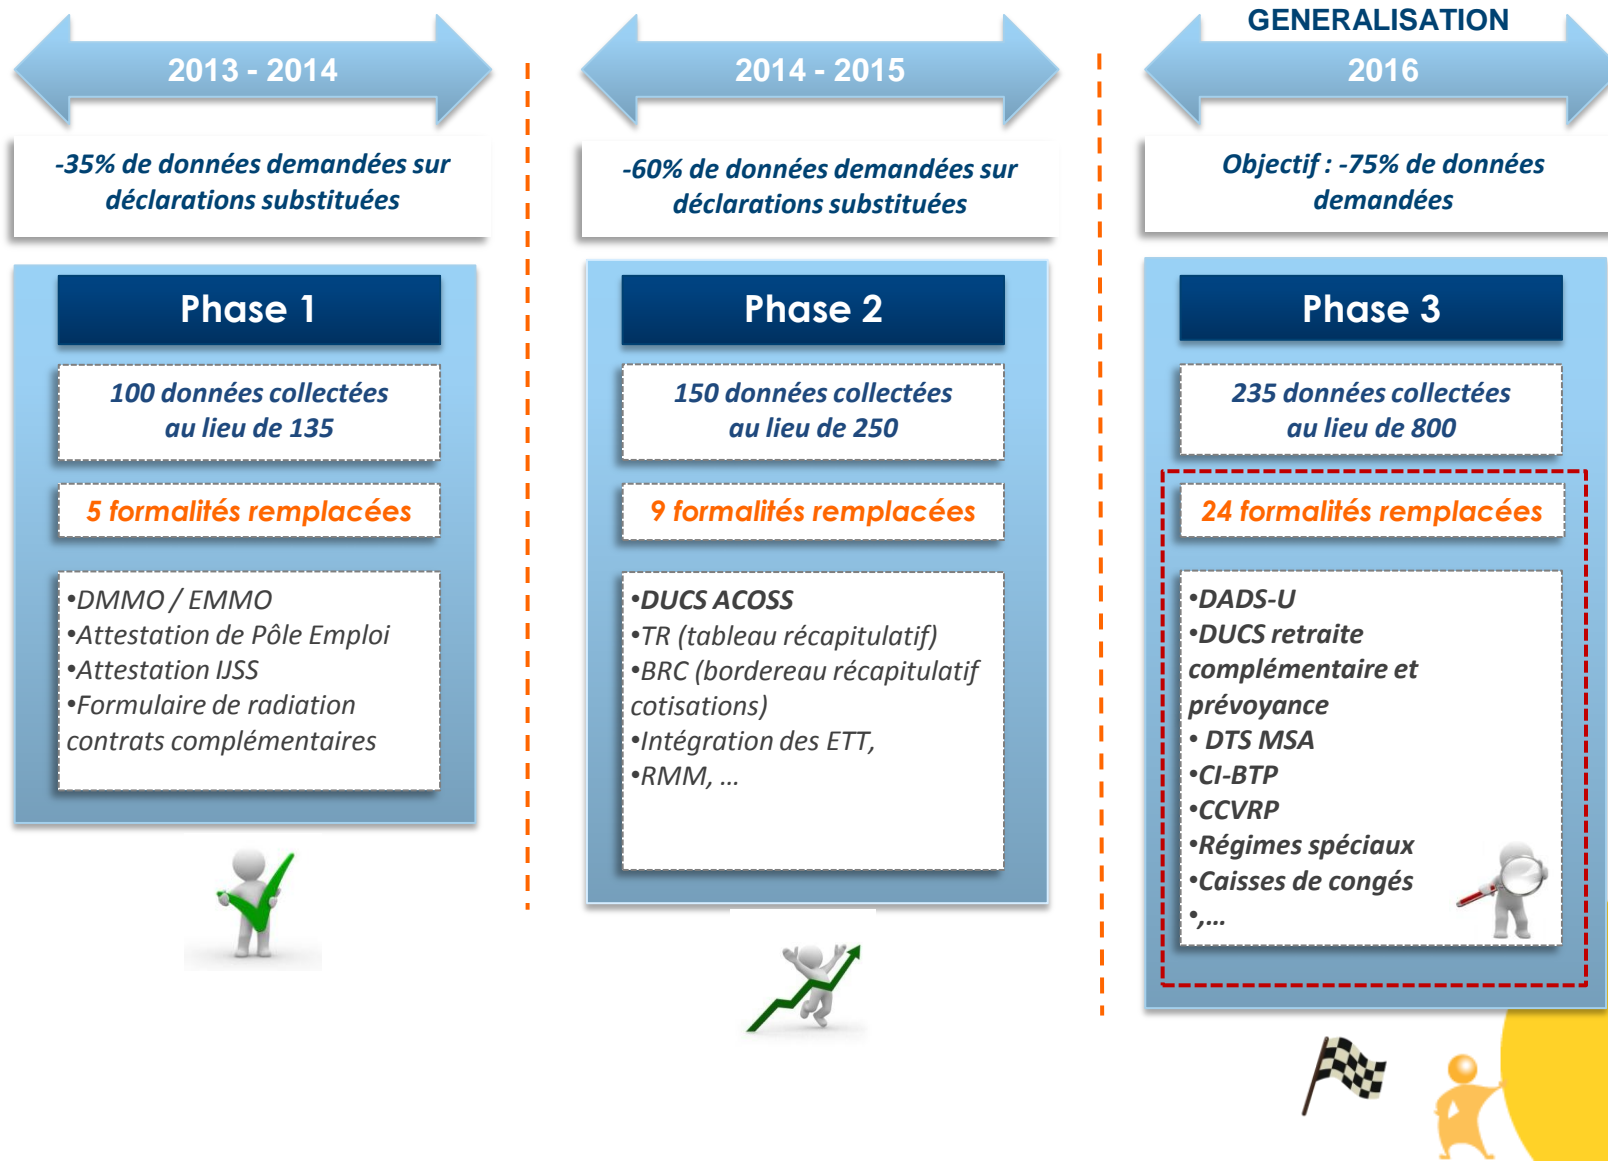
2013 - 2014

-35% de données demandées sur déclarations substituées

Phase 1

100 données collectées au lieu de 135

5 formalités remplacées

•DMMO / EMMO
•Attestation de Pôle Emploi
•Attestation IJSS
•Formulaire de radiation contrats complémentaires

2014 - 2015

-60% de données demandées sur déclarations substituées

Phase 2

150 données collectées au lieu de 250

9 formalités remplacées

•DUCS ACOSS
•TR (tableau récapitulatif)
•BRC (bordereau récapitulatif cotisations)
•Intégration des ETT,
•RMM, …

GENERALISATION
2016

Objectif : -75% de données demandées

Phase 3

235 données collectées au lieu de 800

24 formalités remplacées

•DADS-U
•DUCS retraite complémentaire et prévoyance
• DTS MSA
•CI-BTP
•CCVRP
•Régimes spéciaux
•Caisses de congés
•,…